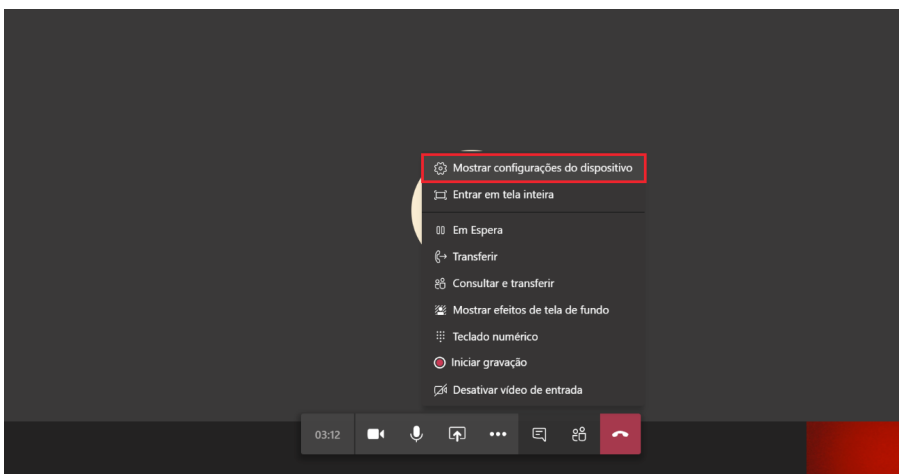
Mostrar configurações do dispositivo
Entrar em tela inteira
Em Espera
Transferir
Consultar e transferir
Mostrar efeitos de tela de fundo
Teclado numérico
Iniciar gravação
Desativar vídeo de entrada
03:12